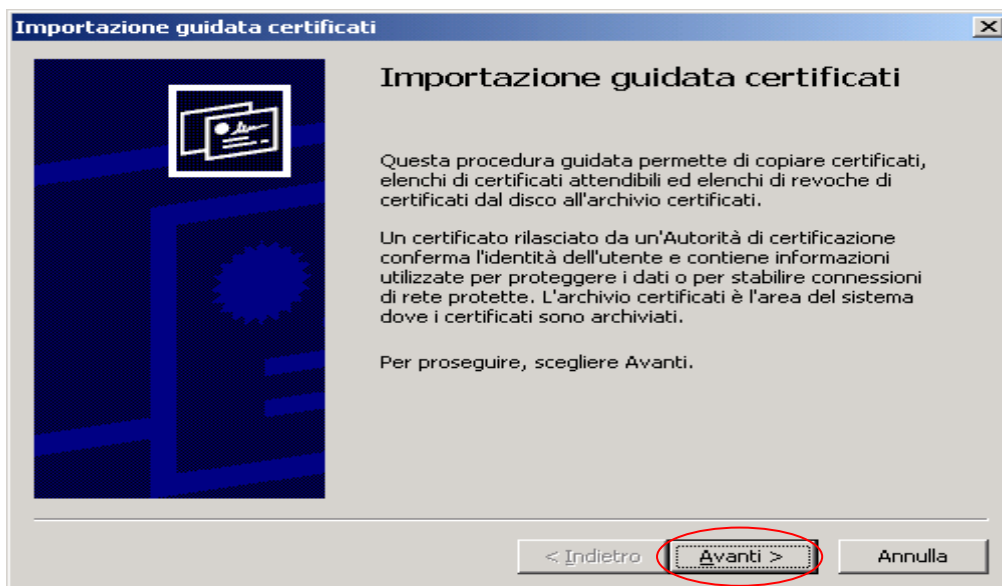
Importazione guidata certificati

Importazione guidata certificati

Questa procedura guidata permette di copiare certificati, elenchi di certificati attendibili ed elenchi di revoche di certificati dal disco all'archivio certificati.

Un certificato rilasciato da un'Autorità di certificazione conferma l'identità dell'utente e contiene informazioni utilizzate per proteggere i dati o per stabilire connessioni di rete protette. L'archivio certificati è l'area del sistema dove i certificati sono archiviati.

Per proseguire, scegliere Avanti.

< Indietro
Avanti >
Annulla